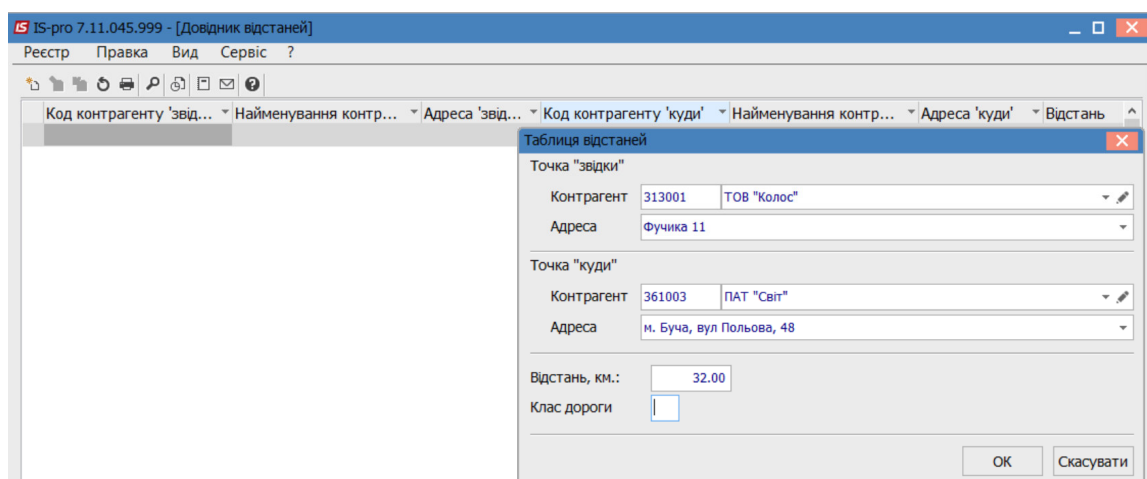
IS IS-pro 7.11.045.999 - [Довідник відстаней]

Реєстр Правка Вид Сервіс ?

| Код контрагенту 'звід... | Найменування контр... | Адреса 'звід... | Код контрагенту 'куди' | Найменування контр... | Адреса 'куди' | Відстань |
|---|---|---|---|---|---|---|

Таблиця відстаней

Точка "звідки"

Контрагент 313001 ТОВ "Колос"

Адреса Фучика 11

Точка "куди"

Контрагент 361003 ПАТ "Світ"

Адреса м. Буча, вул Польова, 48

Відстань, км.: 32.00

Клас дороги

OK Скасувати